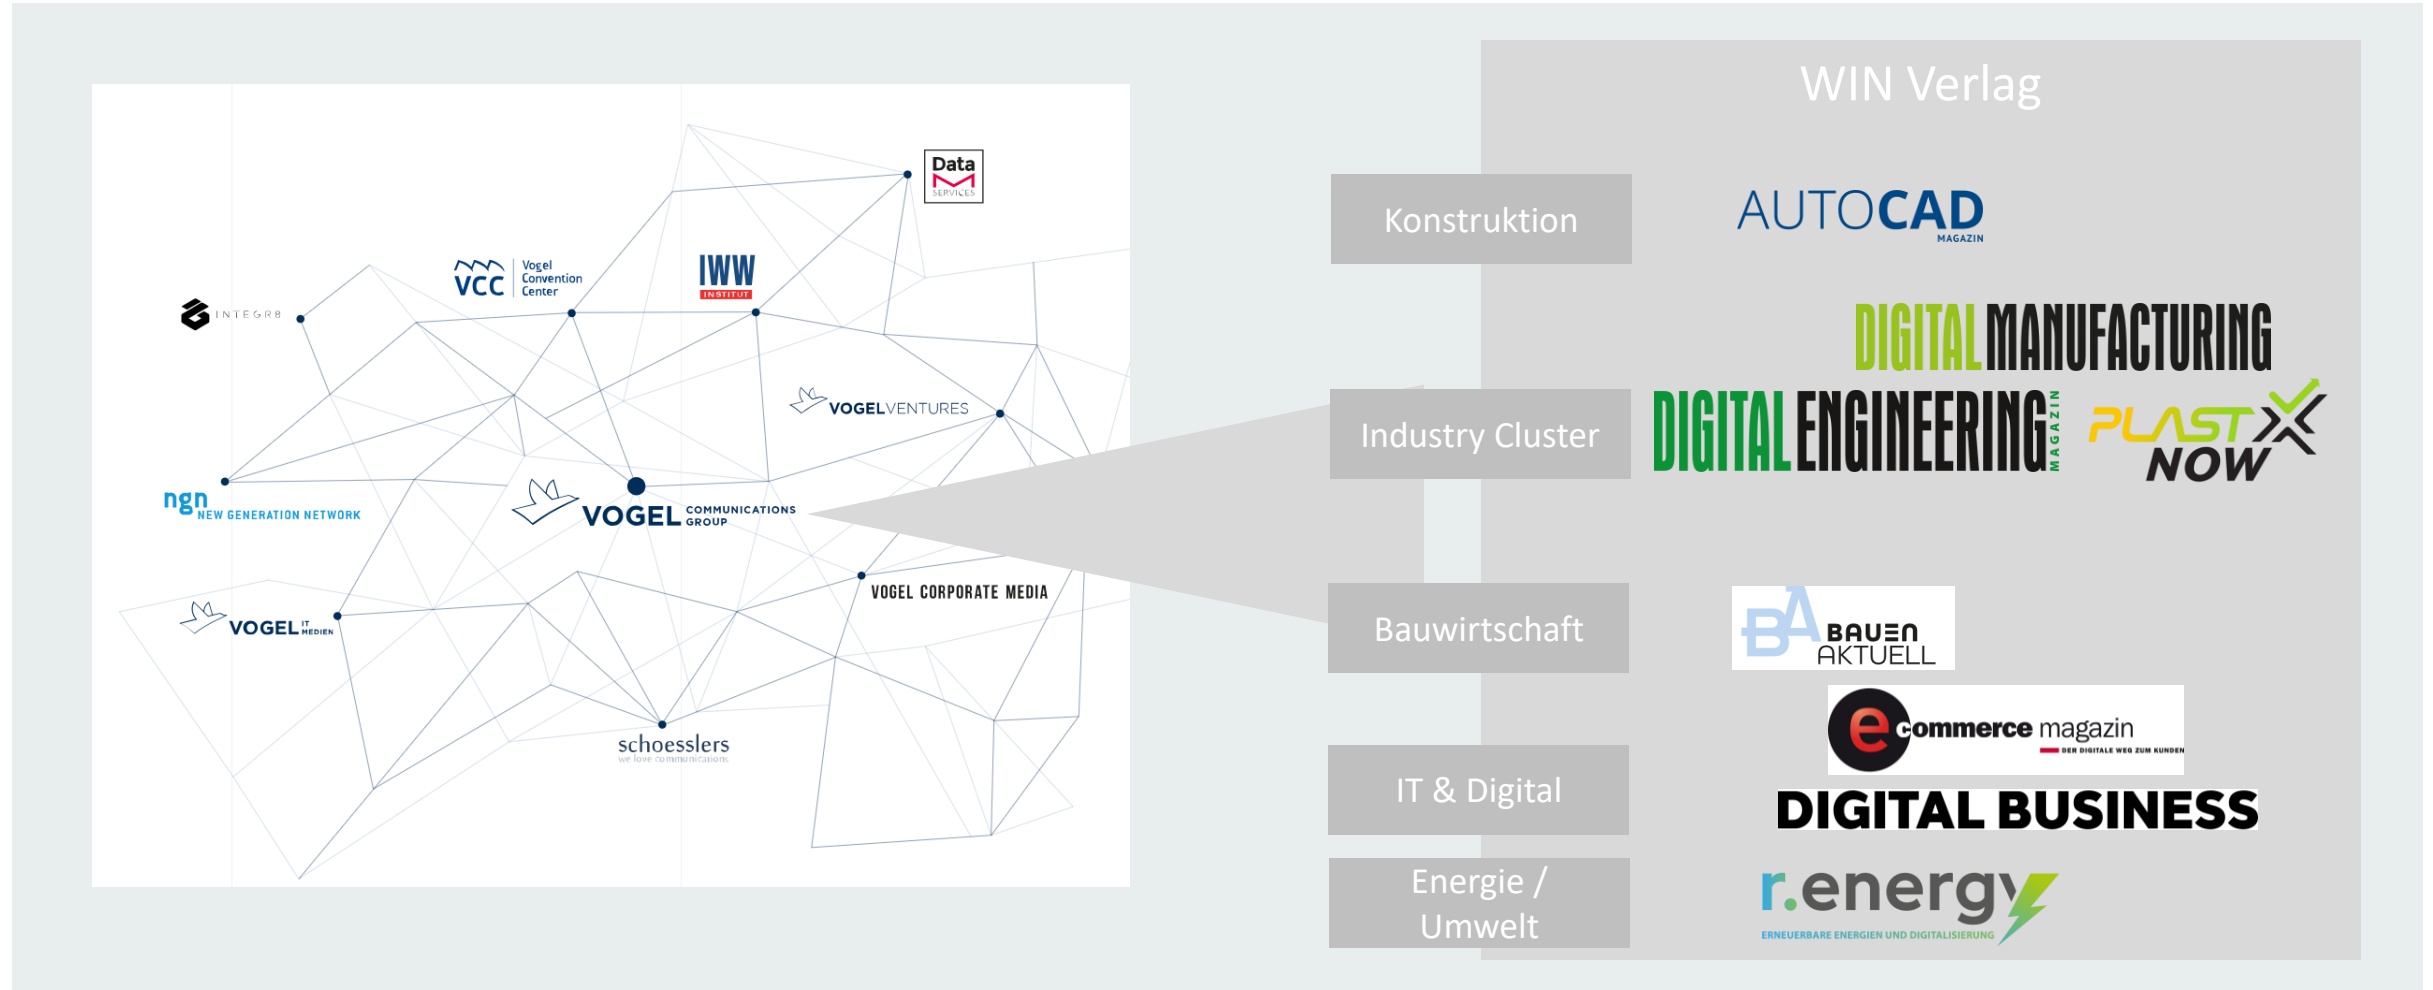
Data SERVICES

VCC Vogel Convention Center

IWW INSTITUT

INTEGR8

VOGELVENTURES

ngn NEW GENERATION NETWORK

VOGEL COMMUNICATIONS GROUP

VOGEL CORPORATE MEDIA

VOGEL IT MEDIEN

schoesslers we love communications

WIN Verlag

Konstruktion

AUTOCAD MAGAZIN

DIGITAL MANUFACTURING

Industry Cluster

DIGITAL ENGINEERING MAGAZIN

PLAST X NOW

Bauwirtschaft

BA BAUEN AKTUELL

ecommerce magazin DER DIGITALE WEG ZUM KUNDEN

IT & Digital

DIGITAL BUSINESS

Energie / Umwelt

r.energy ERNEUERBARE ENERGIEN UND DIGITALISIERUNG